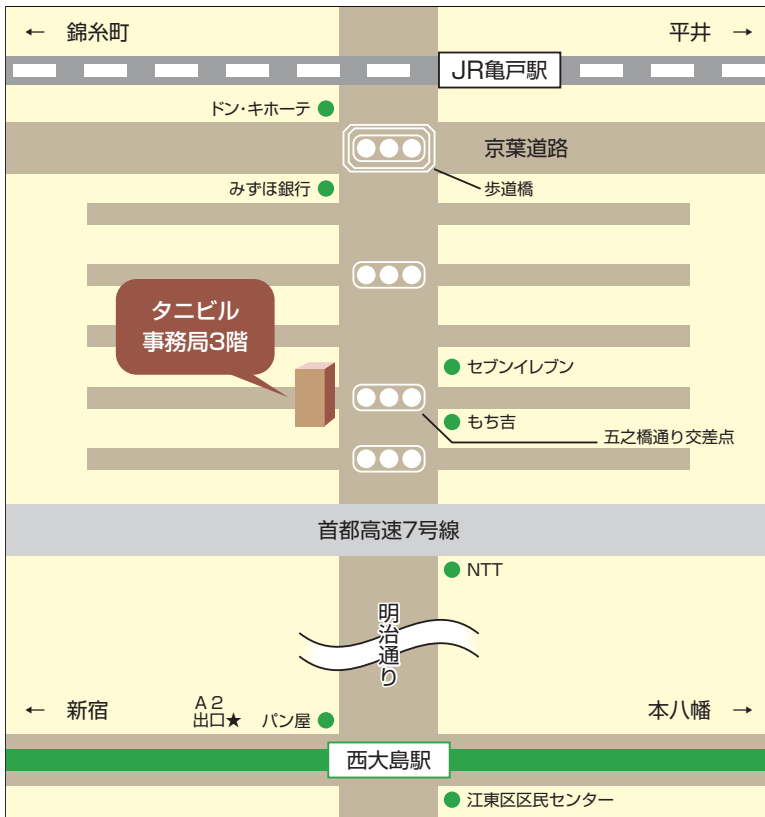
← 錦糸町

平井 →

JR亀戸駅

ドン・キホーテ

京葉道路

みずほ銀行

歩道橋

タニビル
事務局3階

セブンイレブン

もち吉

五之橋通り交差点

首都高速7号線

NTT

明治通り

← 新宿

A２
出口★

パン屋

本八幡 →

西大島駅

江東区区民センター